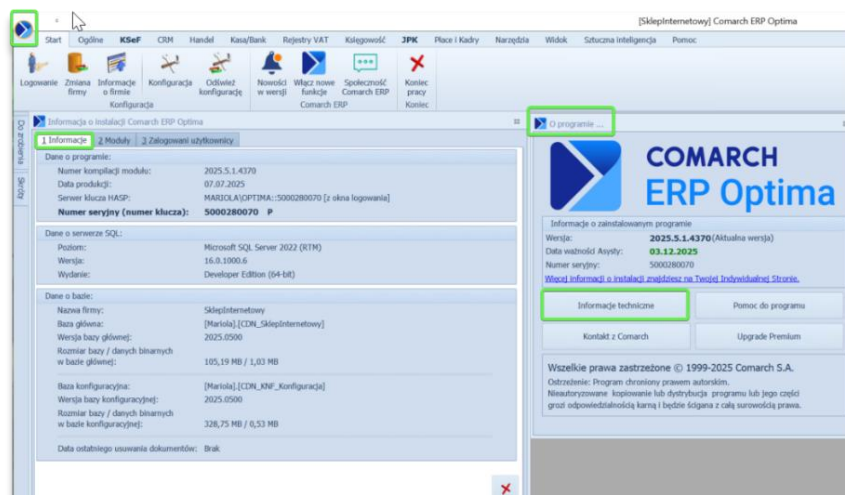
[SklepInternetowy] Comarch ERP Optima

Start Ogólne KSeF CRM Handel Kasa/Bank Rejestry VAT Księgowość JPK Płace i Kadry Narzędzia Widok Sztuczna inteligencja Pomoc

Logowanie Zmiana firmy Informacje o firmie Konfiguracja Odśwież konfigurację Nowości w wersji Włącz nowe funkcje Społeczność Comarch ERP Koniec pracy

Konfiguracja Comarch ERP Koniec

Do zrobienia Skróty

Informacja o instalacji Comarch ERP Optima

1 Informacje 2 Moduły 3 Zalogowani użytkownicy

Dane o programie:

| | |
|---|---|
| Numer kompilacji modułu: | 2025.5.1.4370 |
| Data produkcji: | 07.07.2025 |
| Serwer klucza HASP: | MARIOLA\OPTIMA::5000280070 [z okna logowania] |
| Numer seryjny (numer klucza): | 5000280070 P |

Dane o serwerze SQL:

| | |
|---|---|
| Poziom: | Microsoft SQL Server 2022 (RTM) |
| Wersja: | 16.0.1000.6 |
| Wydanie: | Developer Edition (64-bit) |

Dane o bazie:

| | |
|---|---|
| Nazwa firmy: | SklepInternetowy |
| Baza główna: | [Mariola].[CDN_SklepInternetowy] |
| Wersja bazy głównej: | 2025.0500 |
| Rozmiar bazy / danych binarnych w bazie głównej: | 105,19 MB / 1,03 MB |
| Baza konfiguracyjna: | [Mariola].[CDN_KNF_Konfiguracja] |
| Wersja bazy konfiguracyjnej: | 2025.0500 |
| Rozmiar bazy / danych binarnych w bazie konfiguracyjnej: | 328,75 MB / 0,53 MB |
| Data ostatniego usuwania dokumentów: | Brak |

O programie ...

COMARCH
ERP Optima

Informacje o zainstalowanym programie

Wersja: 2025.5.1.4370 (Aktualna wersja)
Data ważności Asysty: 03.12.2025
Numer seryjny: 5000280070
Więcej informacji o instalacji znajdziesz na Twojej Indywidualnej Stronie.

Informacje techniczne Pomoc do programu
Kontakt z Comarch Upgrade Premium

Wszelkie prawa zastrzeżone © 1999-2025 Comarch S.A.
Ostrzeżenie: Program chroniony prawem autorskim.
Nieautoryzowane kopiowanie lub dystrybucja programu lub jego części grozi odpowiedzialnością karną i będzie ścigana z całą surowością prawa.